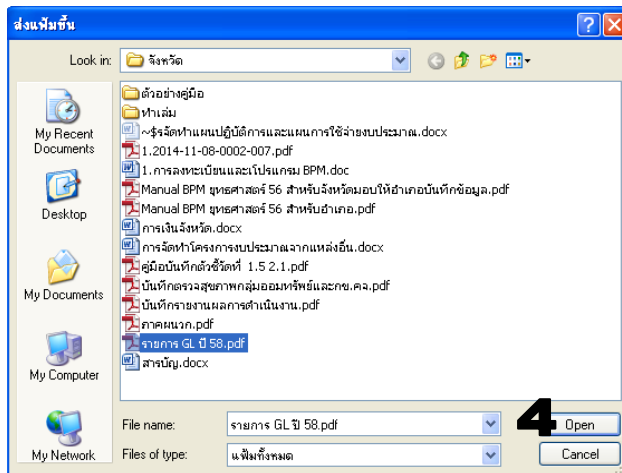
ส่งแฟ้มขึ้น

Look in: จังหวัด

My Recent Documents

Desktop

My Documents

My Computer

My Network

ตัวอย่างคู่มือ
ทำเล่ม
~$รจัดทำแผนปฏิบัติการและแผนการใช้จ่ายงบประมาณ.docx
1.2014-11-08-0002-007.pdf
1.การลงทะเบียนและโปรแกรม BPM.doc
Manual BPM ยุทธศาสตร์ 56 สำหรับจังหวัดมอบให้อำเภอบันทึกข้อมูล.pdf
Manual BPM ยุทธศาสตร์ 56 สำหรับอำเภอ.pdf
การเงินจังหวัด.docx
การจัดทำโครงการงบประมาณจากแหล่งอื่น.docx
คู่มือบันทึกตัวชี้วัดที่ 1.5 2.1.pdf
บันทึกตรวจสุขภาพกลุ่มออมทรัพย์และกข.คจ.pdf
บันทึกรายงานผลการดำเนินงาน.pdf
ภาคผนวก.pdf
รายการ GL ปี 58.pdf
สารบัญ.docx

File name: รายการ GL ปี 58.pdf

Files of type: แฟ้มทั้งหมด

4

Open

Cancel